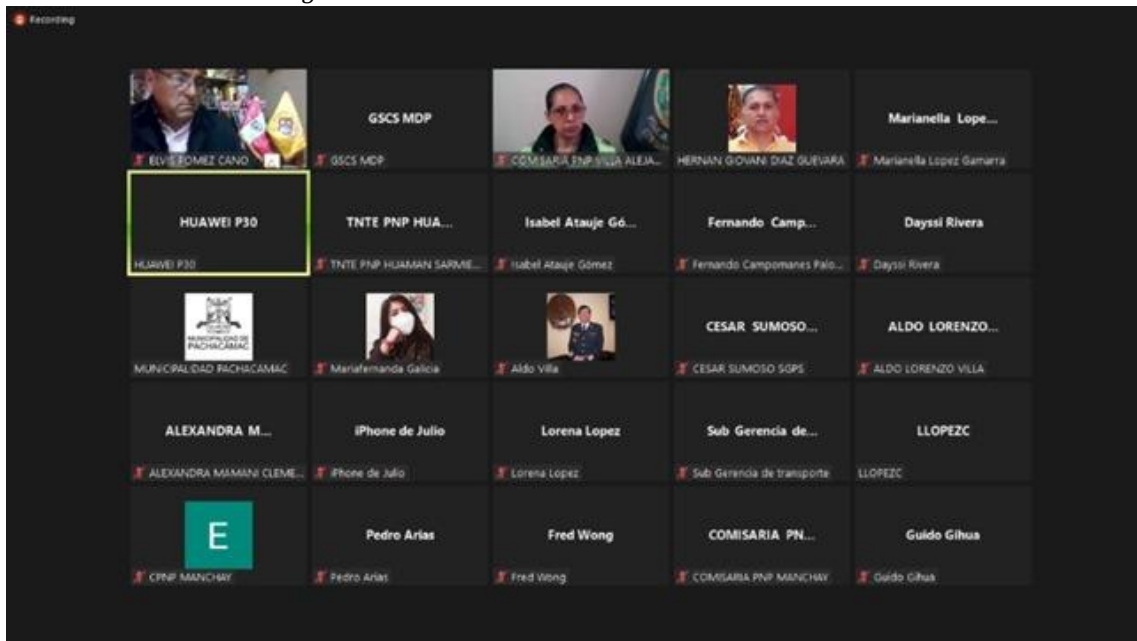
Recording

ELVIS POMEZ CANO

GSCS MDP
GSCS MDP

COMISARIA PNP VILLA ALEJA...

HERNAN GIOVANI DIAZ GUEVARA

Marianella Lope...
Marianella Lopez Gamarra

HUAWEI P30
HUAWEI P30

TNTE PNP HUA...
TNTE PNP HUAMAN SARMIE...

Isabel Atauje Gó...
Isabel Atauje Gómez

Fernando Camp...
Fernando Campomanes Palo...

Dayssi Rivera
Dayssi Rivera

MUNICIPALIDAD DE PACHACAMAC
MUNICIPALIDAD PACHACAMAC

Mariafernanda Galicia

Aldo Villa

CESAR SUMOSO...
CESAR SUMOSO SGPS

ALDO LORENZO...
ALDO LORENZO VILLA

ALEXANDRA M...
ALEXANDRA MAMANI CLEME...

iPhone de Julio
iPhone de Julio

Lorena Lopez
Lorena Lopez

Sub Gerencia de...
Sub Gerencia de transporte

LLOPEZC
LLOPEZC

E
CPNP MANCHAY

Pedro Arias
Pedro Arias

Fred Wong
Fred Wong

COMISARIA PN...
COMISARIA PNP MANCHAY

Guido Gihua
Guido Gihua